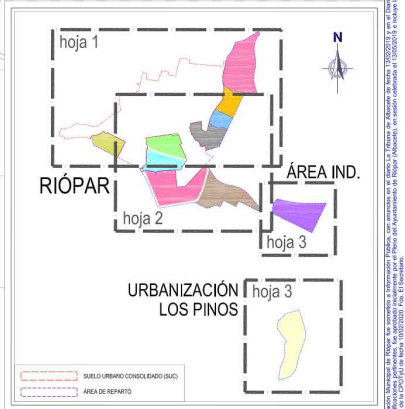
hoja 1

N

RIÓPAR

ÁREA IND.

hoja 2

hoja 3

URBANIZACIÓN LOS PINOS

hoja 3

SUELO URBANO CONSOLIDADO (SUC)

ÁREA DE REPARTO

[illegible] Municipal de Riópar fue sometido a información Pública, con anuncios en el diario La Tribuna de Albacete de fecha 13/02/2019 y en el Diario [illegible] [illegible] alegaciones pertinentes, fue aprobado inicialmente por el Pleno del Ayuntamiento de Riópar (Albacete), en sesión celebrada el 13/05/2019 e incluye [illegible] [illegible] de la CPOTyU de fecha 13/02/2020. Fdo. El Secretario.